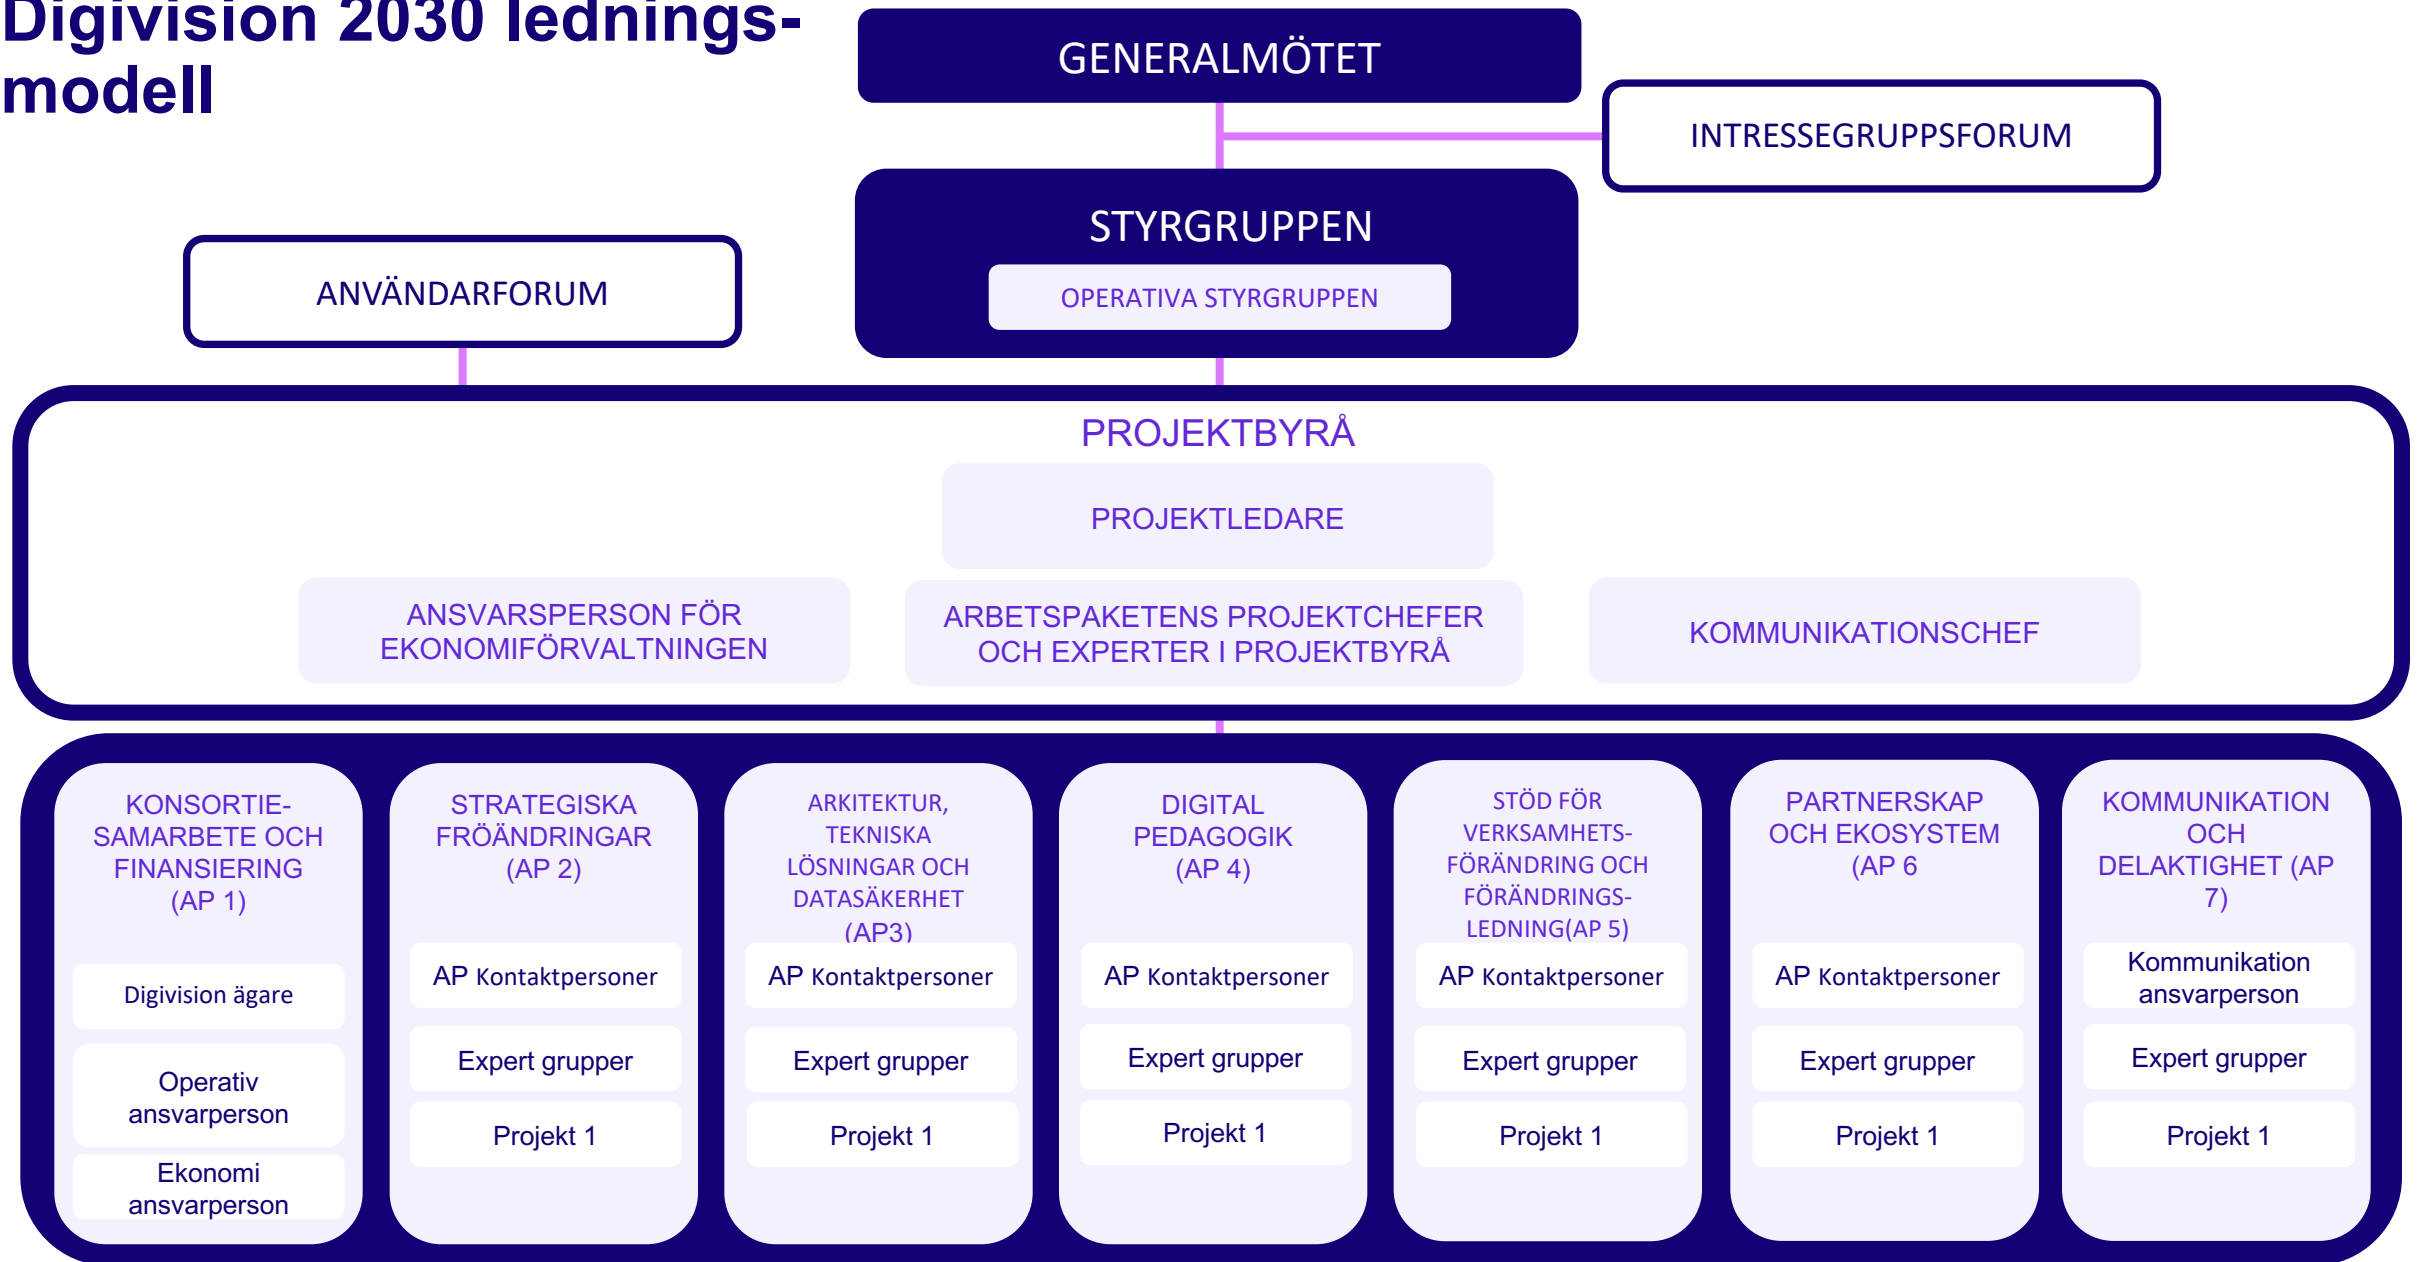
Digivision 2030 ledningsmodell

GENERALMÖTET

INTRESSEGRUPPSFORUM

STYRGRUPPEN

OPERATIVA STYRGRUPPEN

ANVÄNDARFORUM

PROJEKTBYRÅ

PROJEKTLEDARE

ANSVARSPERSON FÖR EKONOMIFÖRVALTNINGEN

ARBETSPAKETENS PROJEKTCHEFER OCH EXPERTER I PROJEKTBYRÅ

KOMMUNIKATIONSCHEF

KONSORTIE-SAMARBETE OCH FINANSIERING (AP 1)

Digivision ägare

Operativ ansvarperson

Ekonomi ansvarperson

STRATEGISKA FRÖÄNDRINGAR (AP 2)

AP Kontaktpersoner

Expert grupper

Projekt 1

ARKITEKTUR, TEKNISKA LÖSNINGAR OCH DATASÄKERHET (AP3)

AP Kontaktpersoner

Expert grupper

Projekt 1

DIGITAL PEDAGOGIK (AP 4)

AP Kontaktpersoner

Expert grupper

Projekt 1

STÖD FÖR VERKSAMHETS-FÖRÄNDRING OCH FÖRÄNDRINGS-LEDNING(AP 5)

AP Kontaktpersoner

Expert grupper

Projekt 1

PARTNERSKAP OCH EKOSYSTEM (AP 6

AP Kontaktpersoner

Expert grupper

Projekt 1

KOMMUNIKATION OCH DELAKTIGHET (AP 7)

Kommunikation ansvarperson

Expert grupper

Projekt 1